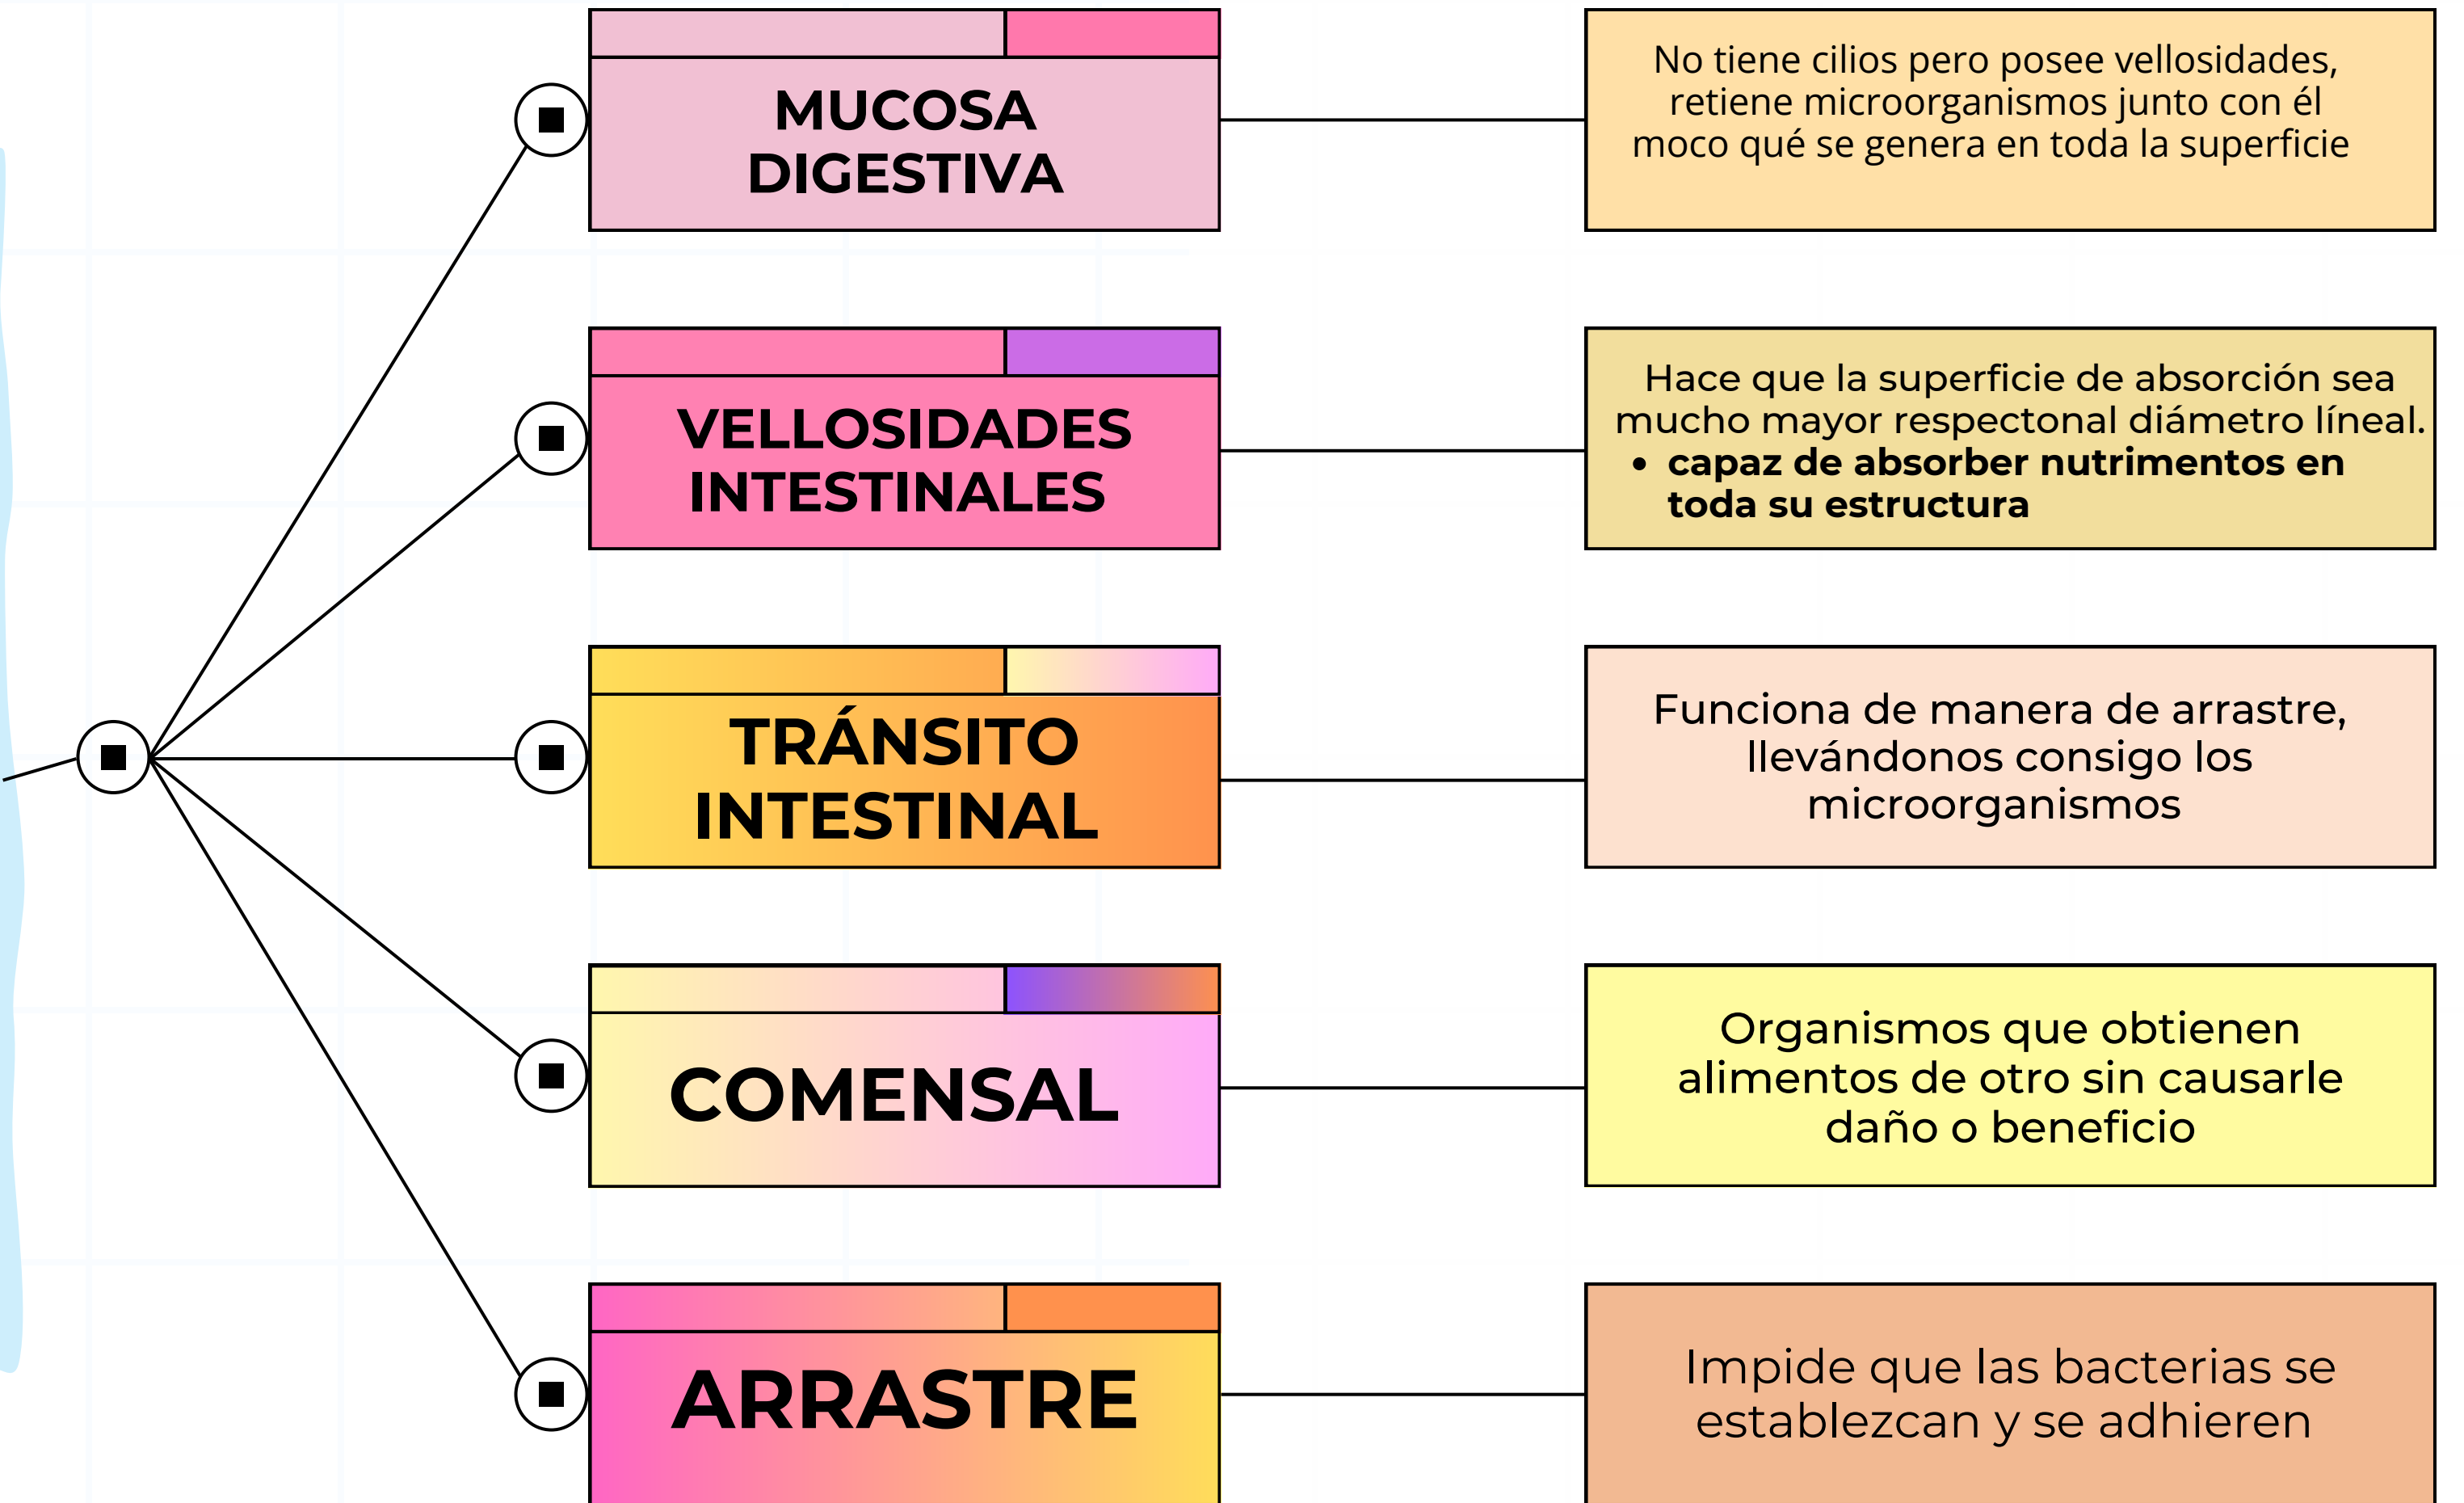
MUCOSA DIGESTIVA

No tiene cilios pero posee vellosidades, retiene microorganismos junto con él moco qué se genera en toda la superficie

VELLOSIDADES INTESTINALES

Hace que la superficie de absorción sea mucho mayor respectonal diámetro líneal.
• **capaz de absorber nutrimentos en toda su estructura**

TRÁNSITO INTESTINAL

Funciona de manera de arrastre, llevándonos consigo los microorganismos

COMENSAL

Organismos que obtienen alimentos de otro sin causarle daño o beneficio

ARRASTRE

Impide que las bacterias se establezcan y se adhieren